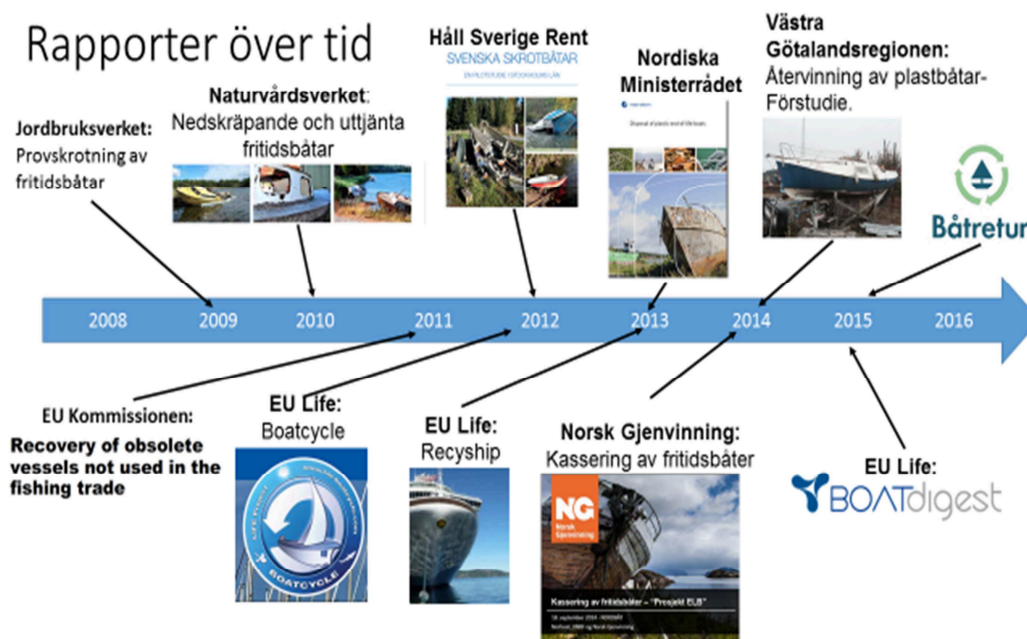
Rapporter över tid

Jordbruksverket: Provskrotning av fritidsbåtar

Naturvårdsverket: Nedskräpande och uttjänta fritidsbåtar

Håll Sverige Rent
SVENSKA SKROTBÅTAR
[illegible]

Nordiska Ministerrådet
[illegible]

Västra Götalandsregionen: Återvinning av plastbåtar- Förstudie.

Båtretur

2008 2009 2010 2011 2012 2013 2014 2015 2016

EU Kommissionen:
Recovery of obsolete vessels not used in the fishing trade

EU Life: Boatcycle

BOATCYCLE

EU Life: Recyship

Norsk Gjenvinning: Kassering av fritidsbåter

NG Norsk Gjenvinning

Kassering av fritidsbåter – "Prosjekt ELB"
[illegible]

EU Life:
BOATdigest